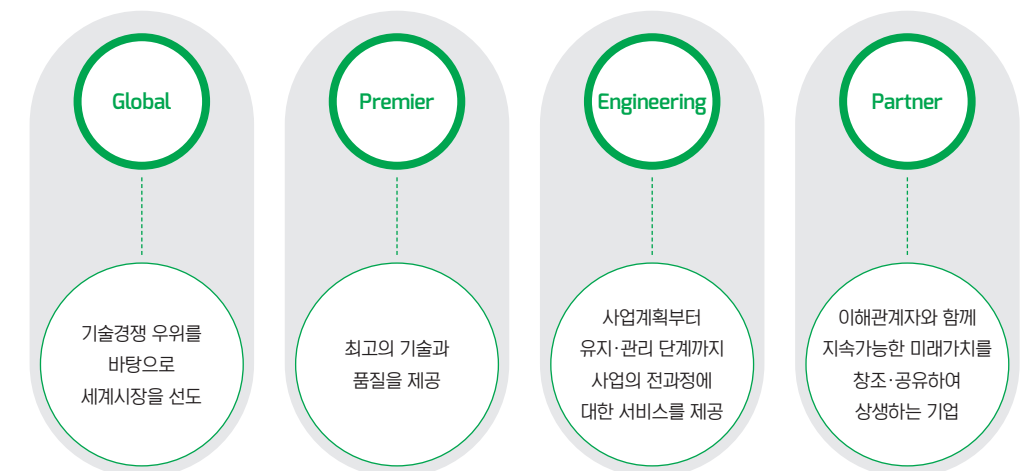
Global

기술경쟁 우위를
바탕으로
세계시장을 선도

Premier

최고의 기술과
품질을 제공

Engineering

사업계획부터
유지·관리 단계까지
사업의 전과정에
대한 서비스를 제공

Partner

이해관계자와 함께
지속가능한 미래가치를
창조·공유하여
상생하는 기업